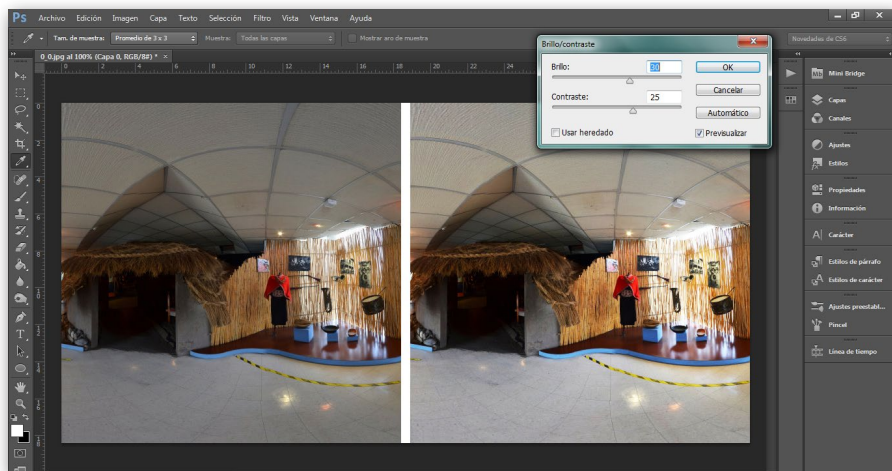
Ps Archivo Edición Imagen Capa Texto Selección Filtro Vista Ventana Ayuda

Tam. de muestra: Promedio de 3 x 3 Muestra: Todas las capas Mostrar aro de muestra

Novedades de CS6

0_0.jpg al 100% (Capa 0, RGB/8#) *

Brillo/contraste

Brillo: 30

Contraste: 25

OK

Cancelar

Automático

Usar heredado

Previsualizar

Mini Bridge

Capas

Canales

Ajustes

Estilos

Propiedades

Información

Carácter

Estilos de párrafo

Estilos de carácter

Ajustes preestabl...

Pincel

Línea de tiempo